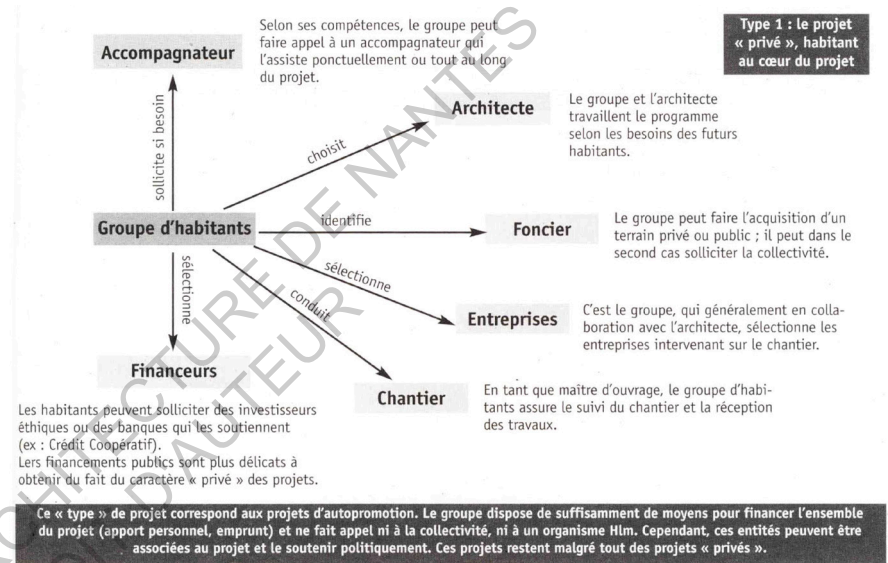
Type 1 : le projet « privé », habitant au cœur du projet

Accompagnateur

Selon ses compétences, le groupe peut faire appel à un accompagnateur qui l'assiste ponctuellement ou tout au long du projet.

sollicite si besoin

choisit

Architecte

Le groupe et l'architecte travaillent le programme selon les besoins des futurs habitants.

Groupe d'habitants

identifie

Foncier

Le groupe peut faire l'acquisition d'un terrain privé ou public ; il peut dans le second cas solliciter la collectivité.

sélectionne

sélectionne

Entreprises

C'est le groupe, qui généralement en collaboration avec l'architecte, sélectionne les entreprises intervenant sur le chantier.

conduit

Financeurs

Les habitants peuvent solliciter des investisseurs éthiques ou des banques qui les soutiennent (ex : Crédit Coopératif).
Lers financements publics sont plus délicats à obtenir du fait du caractère « privé » des projets.

Chantier

En tant que maître d'ouvrage, le groupe d'habitants assure le suivi du chantier et la réception des travaux.

Ce « type » de projet correspond aux projets d'autopromotion. Le groupe dispose de suffisamment de moyens pour financer l'ensemble du projet (apport personnel, emprunt) et ne fait appel ni à la collectivité, ni à un organisme Hlm. Cependant, ces entités peuvent être associées au projet et le soutenir politiquement. Ces projets restent malgré tout des projets « privés ».

ARCHITECTURE DE NANTES
DROIT D'AUTEUR